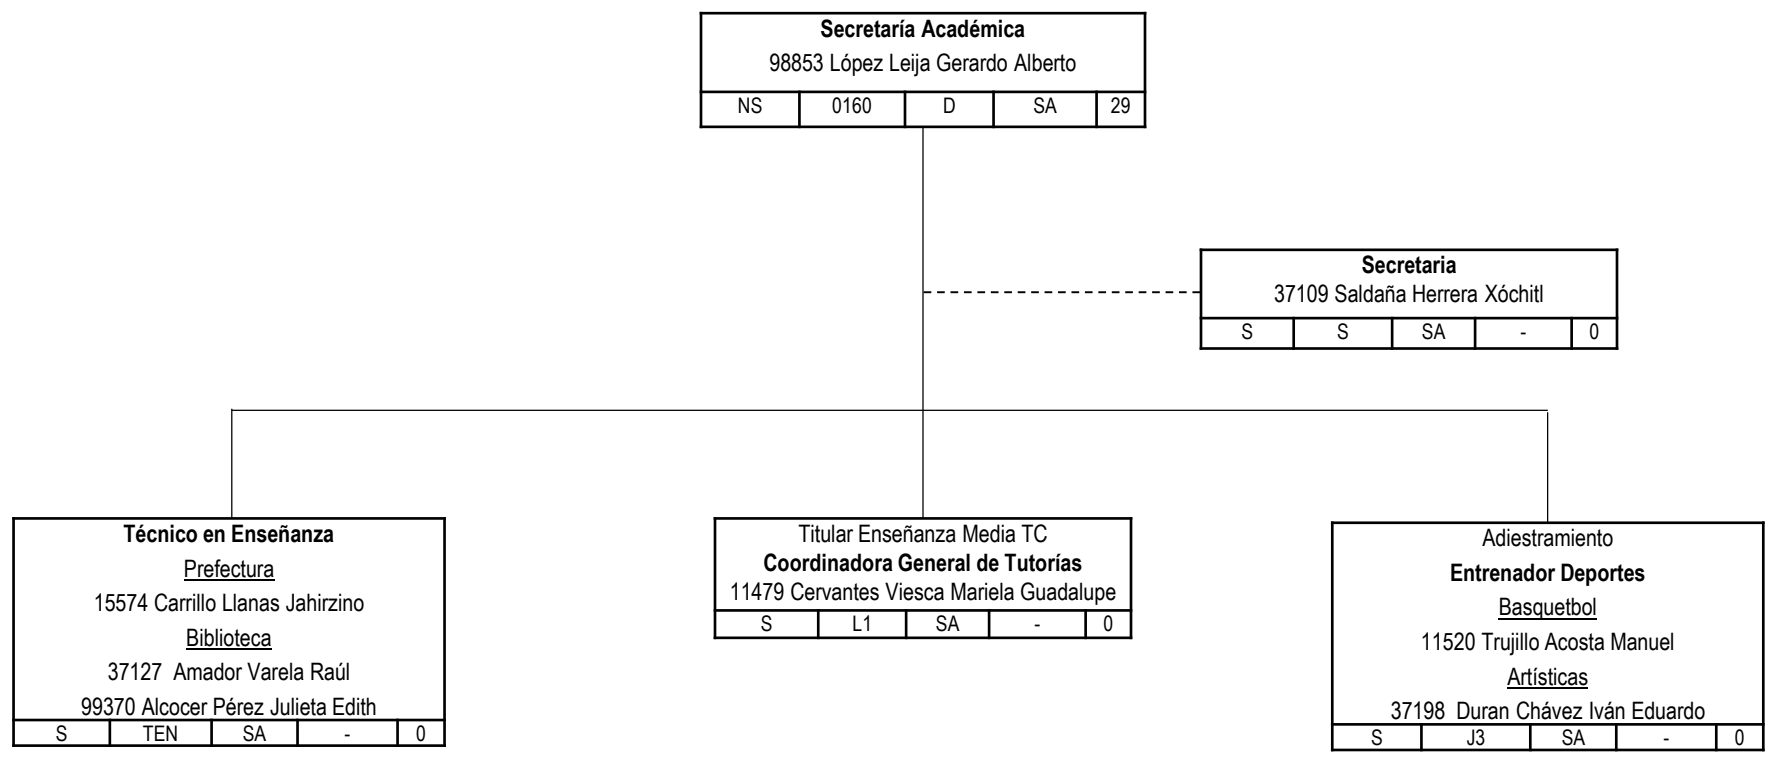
**Secretaría Académica**
98853 López Leija Gerardo Alberto

| NS | 0160 | D | SA | 29 |
|---|---|---|---|---|

**Secretaria**
37109 Saldaña Herrera Xóchitl

| S | S | SA | - | 0 |
|---|---|---|---|---|

**Técnico en Enseñanza**
Prefectura
15574 Carrillo Llanas Jahirzino
Biblioteca
37127 Amador Varela Raúl
99370 Alcocer Pérez Julieta Edith

| S | TEN | SA | - | 0 |
|---|---|---|---|---|

Titular Enseñanza Media TC
**Coordinadora General de Tutorías**
11479 Cervantes Viesca Mariela Guadalupe

| S | L1 | SA | - | 0 |
|---|---|---|---|---|

Adiestramiento
**Entrenador Deportes**
Basquetbol
11520 Trujillo Acosta Manuel
Artísticas
37198 Duran Chávez Iván Eduardo

| S | J3 | SA | - | 0 |
|---|---|---|---|---|